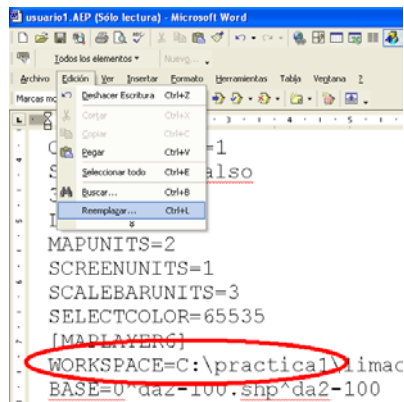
usuario1.AEP (Sólo lectura) - Microsoft Word

Todos los elementos ▾ Nuevo...

Archivo Edición Ver Insertar Formato Herramientas Tabla Ventana ?

Marcas mo

Deshacer Escritura Ctrl+Z
Cortar Ctrl+X
Copiar Ctrl+C
Pegar Ctrl+V
Seleccionar todo Ctrl+E
Buscar... Ctrl+B
Reemplazar... Ctrl+L

C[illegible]=1
S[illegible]also
3
I
MAPUNITS=2
SCREENUNITS=1
SCALEBARUNITS=3
SELECTCOLOR=65535
[MAPLAYERS]
WORKSPACE=C:\practica1\imac
BASE=0^da2-100.shp^da2-100